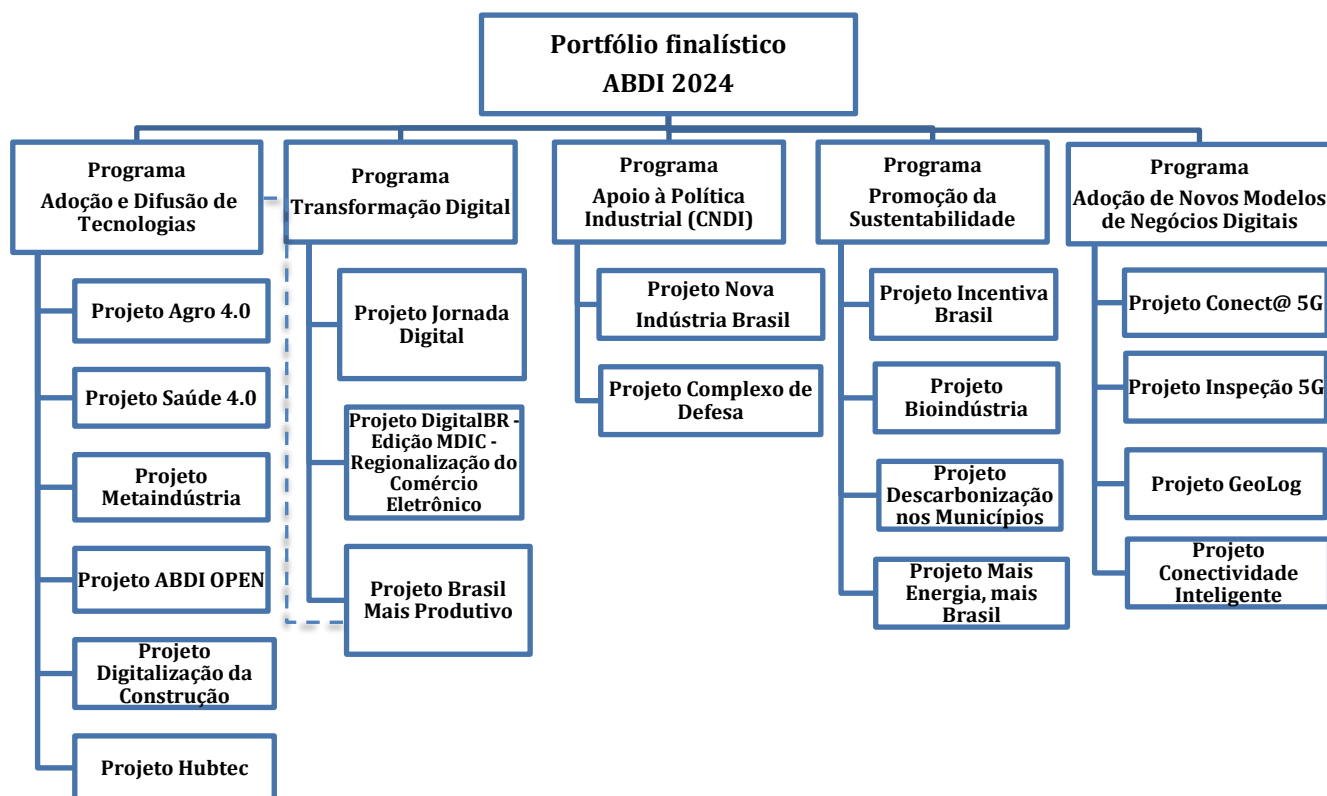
Portfólio finalístico
ABDI 2024

Programa
Adoção e Difusão de Tecnologias

Projeto Agro 4.0

Projeto Saúde 4.0

Projeto Metaindústria

Projeto ABDI OPEN

Projeto Digitalização da Construção

Projeto Hubtec

Programa
Transformação Digital

Projeto Jornada Digital

Projeto DigitalBR - Edição MDIC - Regionalização do Comércio Eletrônico

Projeto Brasil Mais Produtivo

Programa
Apoio à Política Industrial (CNDI)

Projeto Nova Indústria Brasil

Projeto Complexo de Defesa

Programa
Promoção da Sustentabilidade

Projeto Incentiva Brasil

Projeto Bioindústria

Projeto Descarbonização nos Municípios

Projeto Mais Energia, mais Brasil

Programa
Adoção de Novos Modelos de Negócios Digitais

Projeto Conect@ 5G

Projeto Inspeção 5G

Projeto GeoLog

Projeto Conectividade Inteligente